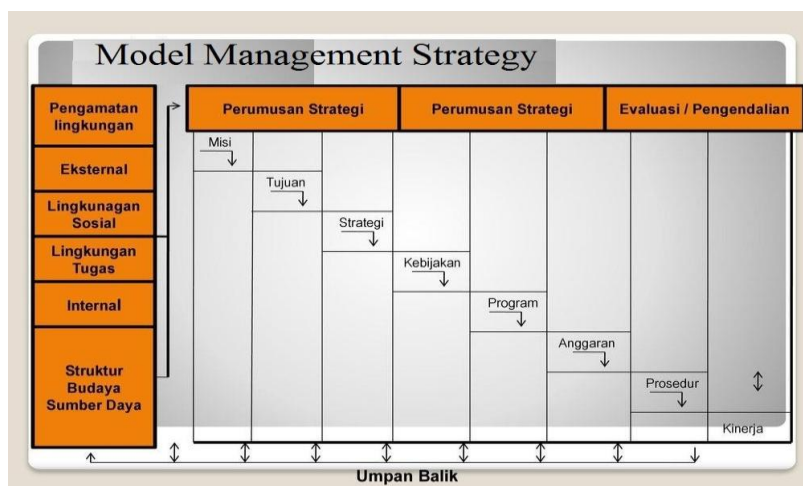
Model Management Strategy

Pengamatan lingkungan

Eksternal

Lingkunagan Sosial

Lingkungan Tugas

Internal

Struktur Budaya Sumber Daya

Perumusan Strategi

Perumusan Strategi

Evaluasi / Pengendalian

Misi

Tujuan

Strategi

Kebijakan

Program

Anggaran

Prosedur

Kinerja

Umpan Balik